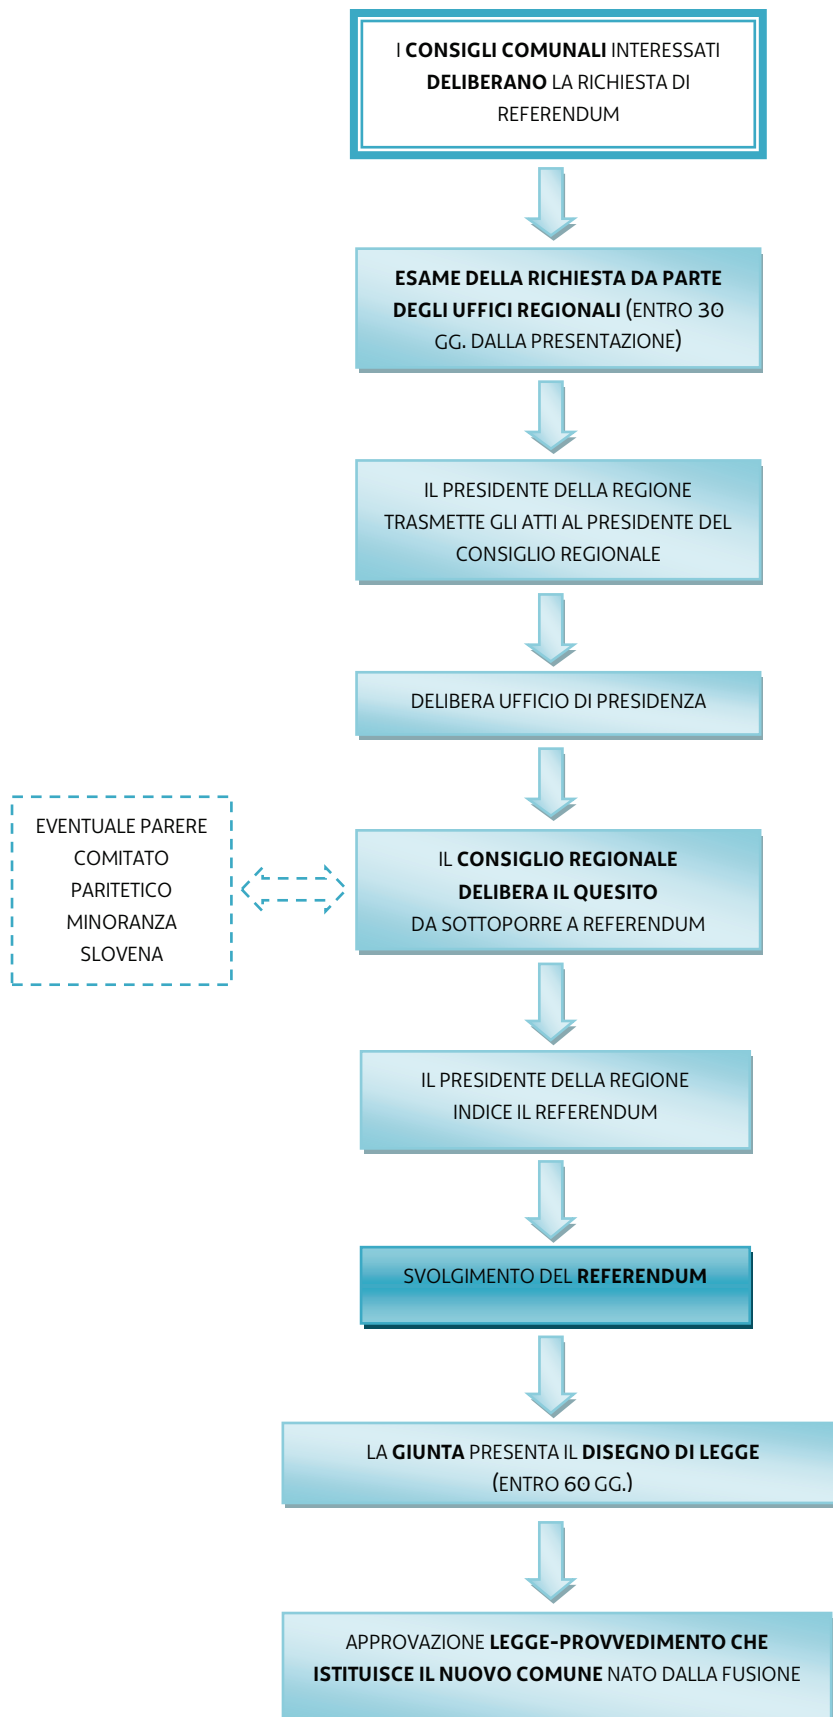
I CONSIGLI COMUNALI INTERESSATI DELIBERANO LA RICHIESTA DI REFERENDUM

ESAME DELLA RICHIESTA DA PARTE DEGLI UFFICI REGIONALI (ENTRO 30 GG. DALLA PRESENTAZIONE)

IL PRESIDENTE DELLA REGIONE TRASMETTE GLI ATTI AL PRESIDENTE DEL CONSIGLIO REGIONALE

DELIBERA UFFICIO DI PRESIDENZA

EVENTUALE PARERE COMITATO PARITETICO MINORANZA SLOVENA

IL CONSIGLIO REGIONALE DELIBERA IL QUESITO DA SOTTOPORRE A REFERENDUM

IL PRESIDENTE DELLA REGIONE INDICE IL REFERENDUM

SVOLGIMENTO DEL REFERENDUM

LA GIUNTA PRESENTA IL DISEGNO DI LEGGE (ENTRO 60 GG.)

APPROVAZIONE LEGGE-PROVVEDIMENTO CHE ISTITUISCE IL NUOVO COMUNE NATO DALLA FUSIONE